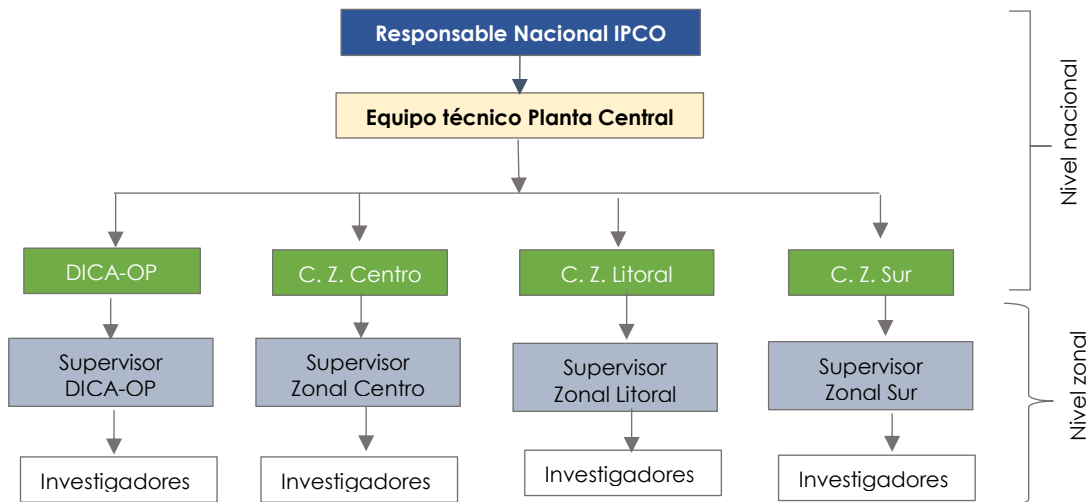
Responsable Nacional IPCO

Equipo técnico Planta Central

Nivel nacional

DICA-OP

C. Z. Centro

C. Z. Litoral

C. Z. Sur

Supervisor DICA-OP

Supervisor Zonal Centro

Supervisor Zonal Litoral

Supervisor Zonal Sur

Nivel zonal

Investigadores

Investigadores

Investigadores

Investigadores